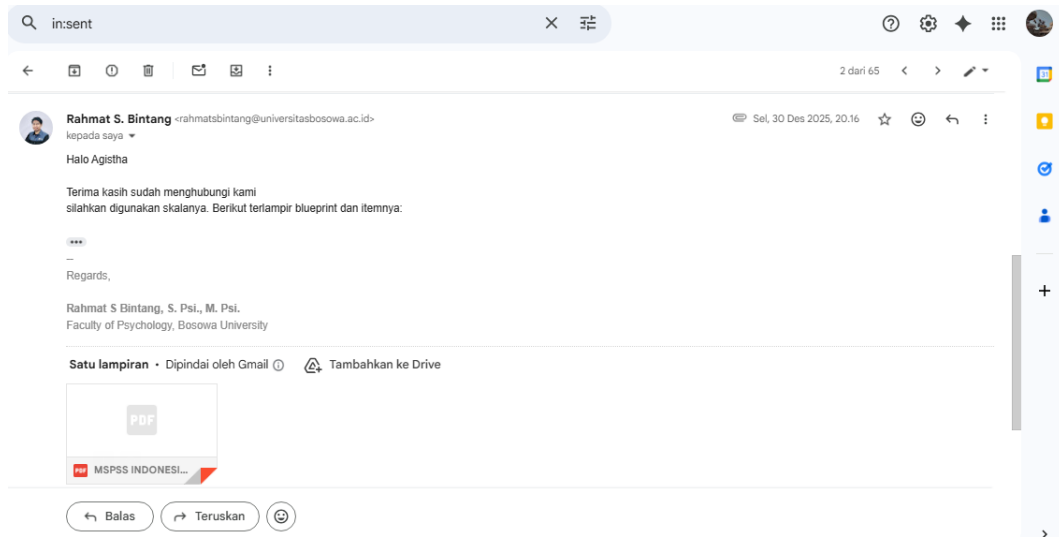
in:sent

2 dari 65

Rahmat S. Bintang <rahmatsbintang@universitasbosowa.ac.id>
kepada saya

Sel, 30 Des 2025, 20.16

Halo Agistha

Terima kasih sudah menghubungi kami
silahkan digunakan skalanya. Berikut terlampir blueprint dan itemnya:

•••

--
Regards,

Rahmat S Bintang, S. Psi., M. Psi.
Faculty of Psychology, Bosowa University

Satu lampiran • Dipindai oleh Gmail

Tambahkan ke Drive

PDF

MSPSS INDONESI...

Balas

Teruskan